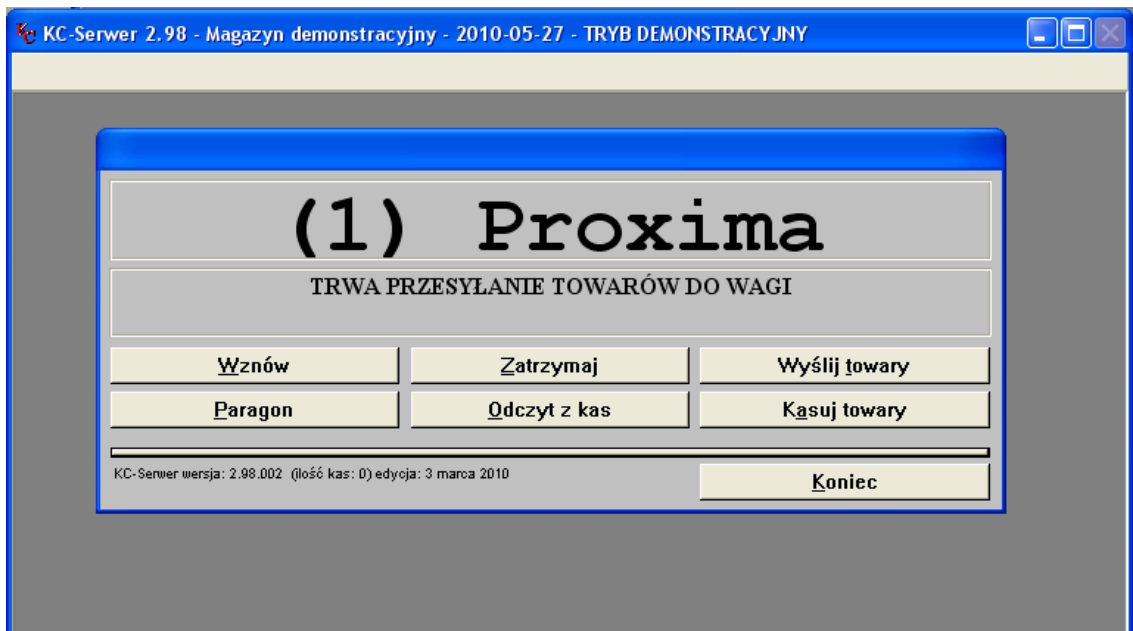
KC-Serwer 2.98 - Magazyn demonstracyjny - 2010-05-27 - TRYB DEMONSTRACYJNY

(1) Proxima

TRWA PRZESYŁANIE TOWARÓW DO WAGI

Wznów
Zatrzymaj
Wyślij towary
Paragon
Odczyt z kas
Kasuj towary

KC-Serwer wersja: 2.98.002 (ilość kas: 0) edycja: 3 marca 2010

Koniec